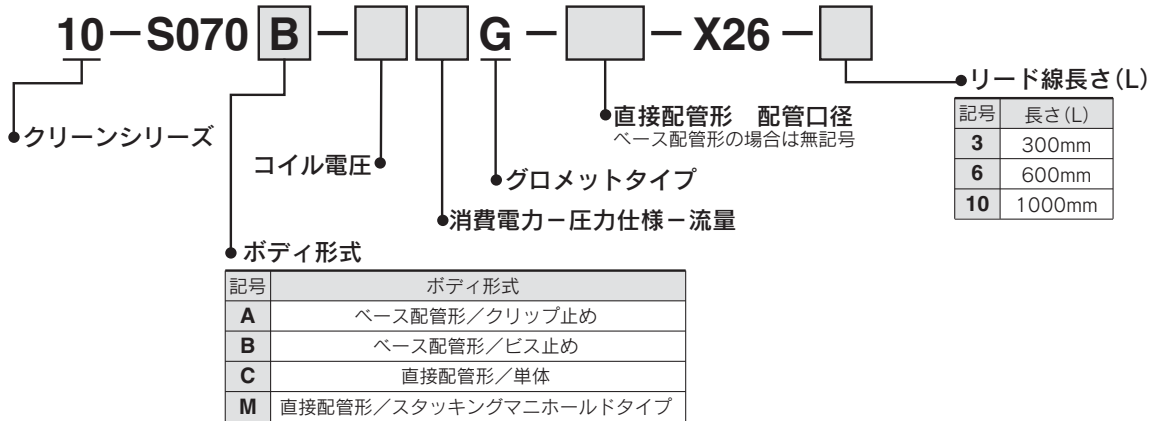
10－S070 B － G － － X26 －

リード線長さ(L)

| 記号 | 長さ(L) |
|---|---|
| 3 | 300mm |
| 6 | 600mm |
| 10 | 1000mm |

直接配管形　配管口径
ベース配管形の場合は無記号

クリーンシリーズ

コイル電圧

グロメットタイプ

消費電力－圧力仕様－流量

ボディ形式

| 記号 | ボディ形式 |
|---|---|
| A | ベース配管形／クリップ止め |
| B | ベース配管形／ビス止め |
| C | 直接配管形／単体 |
| M | 直接配管形／スタッキングマニホールドタイプ |